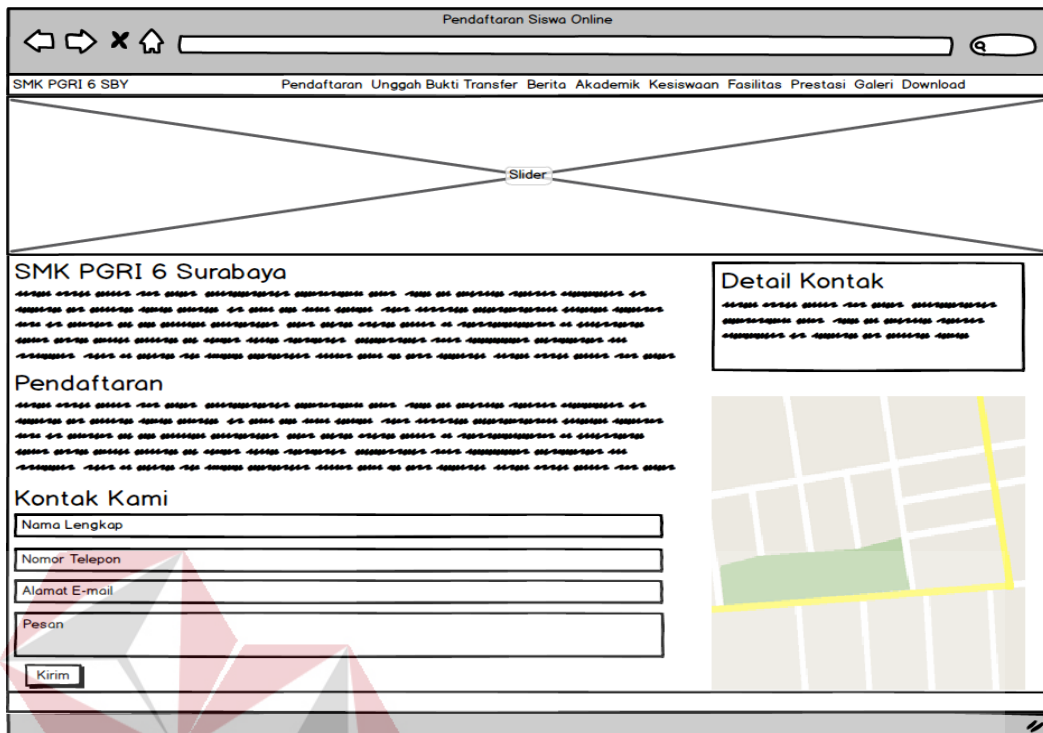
Pendaftaran Siswa Online

SMK PGRI 6 SBY

Pendaftaran Unggah Bukti Transfer Berita Akademik Kesiswaan Fasilitas Prestasi Galeri Download

Slider

SMK PGRI 6 Surabaya

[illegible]

Detail Kontak

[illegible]

Pendaftaran

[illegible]

Kontak Kami

Nama Lengkap

Nomor Telepon

Alamat E-mail

Pesan

Kirim